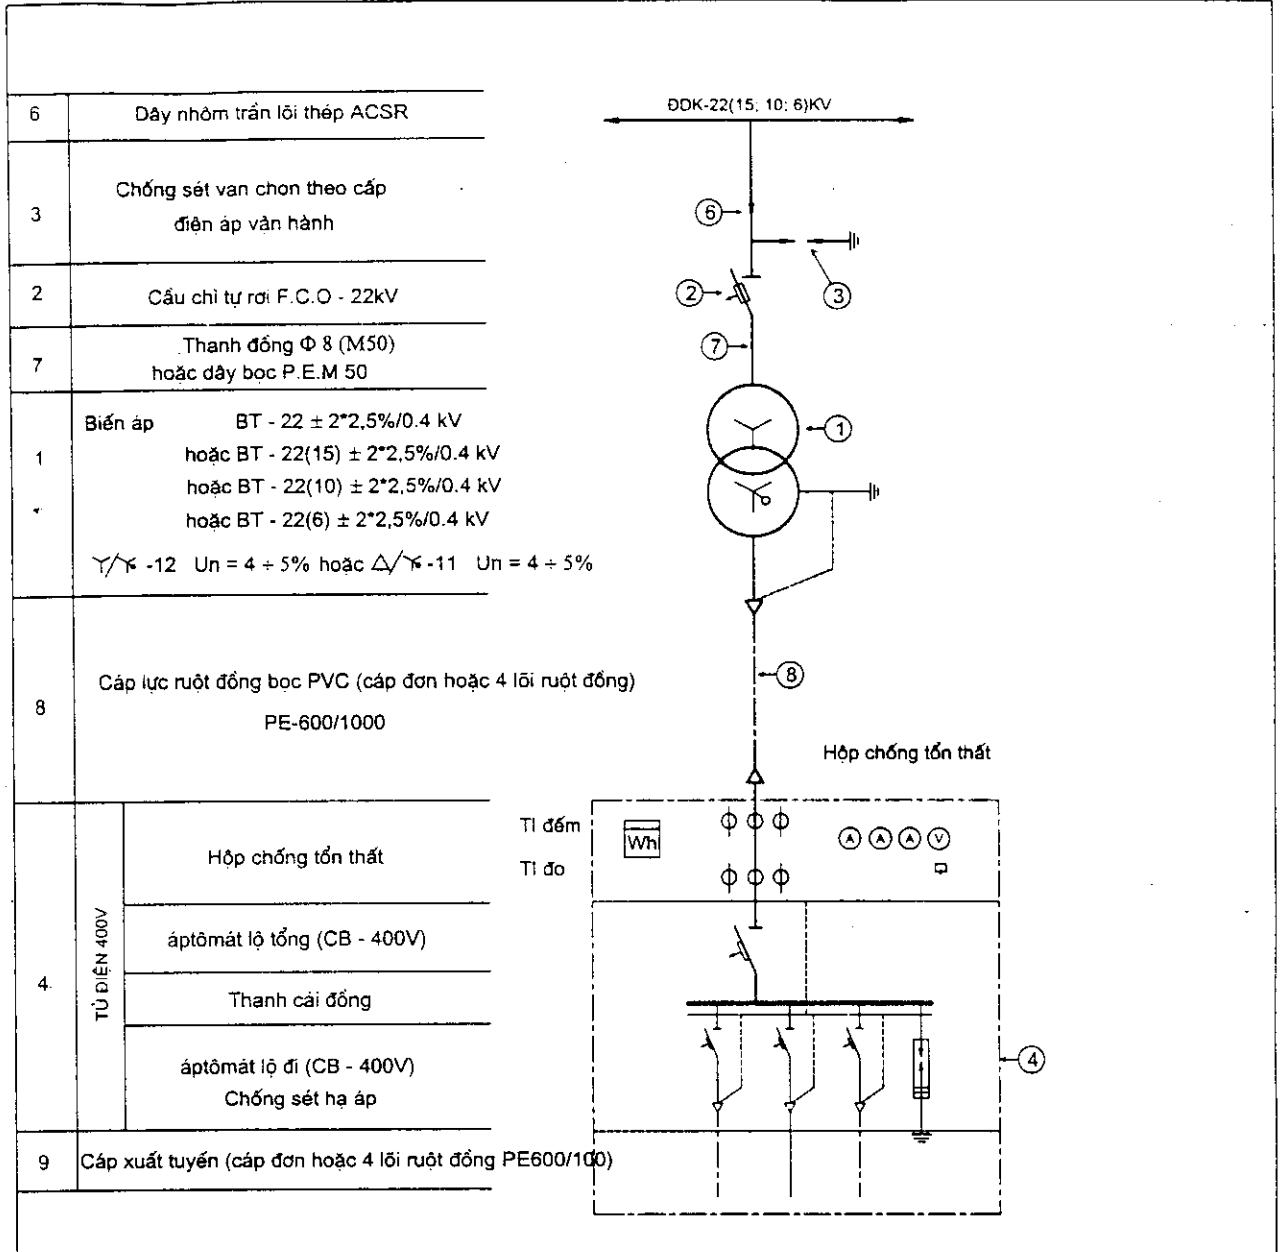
| 6 | Dây nhôm trần lõi thép ACSR |
|---|---|
| 3 | Chống sét van chon theo cấp điện áp vận hành |
| 2 | Cầu chì tự rơi F.C.O - 22kV |
| 7 | Thanh đồng Φ 8 (M50) hoặc dây bọc P.E.M 50 |
| 1 | Biến áp BT - 22 ± 2*2,5%/0.4 kV hoặc BT - 22(15) ± 2*2,5%/0.4 kV hoặc BT - 22(10) ± 2*2,5%/0.4 kV hoặc BT - 22(6) ± 2*2,5%/0.4 kV $Y/Y$ -12 Un = 4 ÷ 5% hoặc $\Delta/Y$ -11 Un = 4 ÷ 5% |
| 8 | Cáp lực ruột đồng bọc PVC (cáp đơn hoặc 4 lõi ruột đồng) PE-600/1000 |
| 4 | TỦ ĐIỆN 400V: Hộp chống tổn thất; áptômát lộ tổng (CB - 400V); Thanh cái đồng; áptômát lộ đi (CB - 400V) Chống sét hạ áp |
| 9 | Cáp xuất tuyến (cáp đơn hoặc 4 lõi ruột đồng PE600/1000) |

ĐDK-22(15; 10; 6)KV

6 3 2 7 1 8 4

Hộp chống tổn thất

TI đếm

TI đo

Wh

A A A V